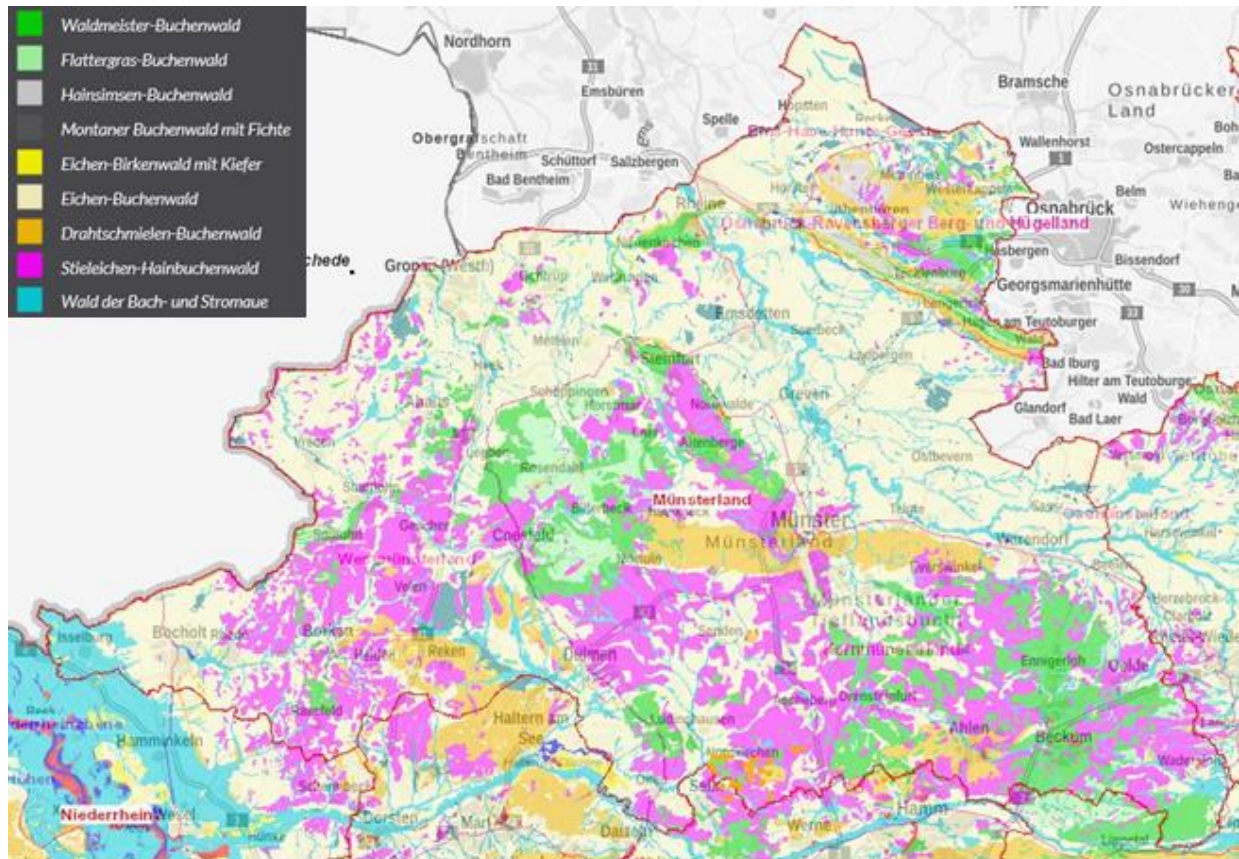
Waldmeister-Buchenwald
Flattergras-Buchenwald
Hainsimsen-Buchenwald
Montaner Buchenwald mit Fichte
Eichen-Birkenwald mit Kiefer
Eichen-Buchenwald
Drahtschmielen-Buchenwald
Stieleichen-Hainbuchenwald
Wald der Bach- und Stromaue

Nordhorn
Emsbüren
Spelle
Bramsche
Osnabrücker Land
Obergrafschaft Bentheim
Schüttorf
Salzbergen
Bad Bentheim
Wallenhorst
Ostercappeln
Belm
Osnabrück
Wiehengebirge
Rheine
Osnabrücker Ravensberger Berg- und Hügelland
Hasbergen
Bissendorf
Georgsmarienhütte
chede
Gronau (Westf.)
Emsdetten
Bad Iburg
Hilter am Teutoburger Wald
Glandorf
Bad Laer
Steinfurt
Greven
Altenberge
Münsterland
Münster
Münsterland
Coesfeld
Ostbevern
Warendorf
Bocholt
Isselburg
Borken
Reken
Dülmen
Hamminkeln
Haltern am See
Ahlen
Beckum
Ennigerloh
Oelde
Niederrhein
Wesel
Dorsten
Hamm
Werne
Selm
Datteln